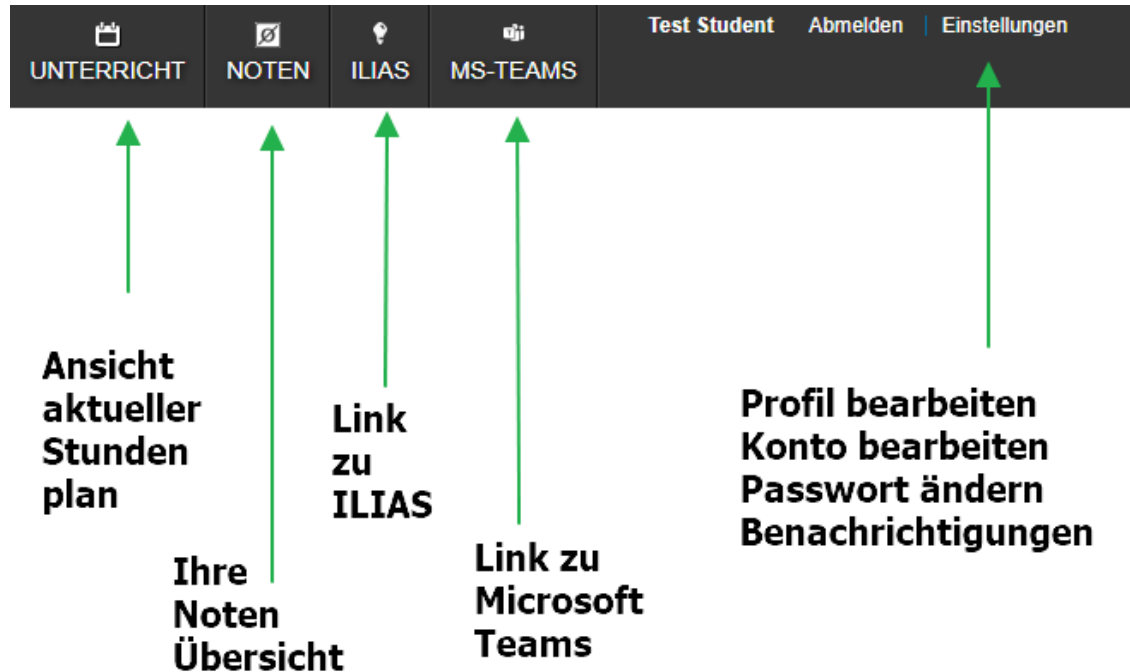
UNTERRICHT NOTEN ILIAS MS-TEAMS

Test Student Abmelden | Einstellungen

Ansicht aktueller Stunden plan

Ihre Noten Übersicht

Link zu ILIAS

Link zu Microsoft Teams

Profil bearbeiten
Konto bearbeiten
Passwort ändern
Benachrichtigungen